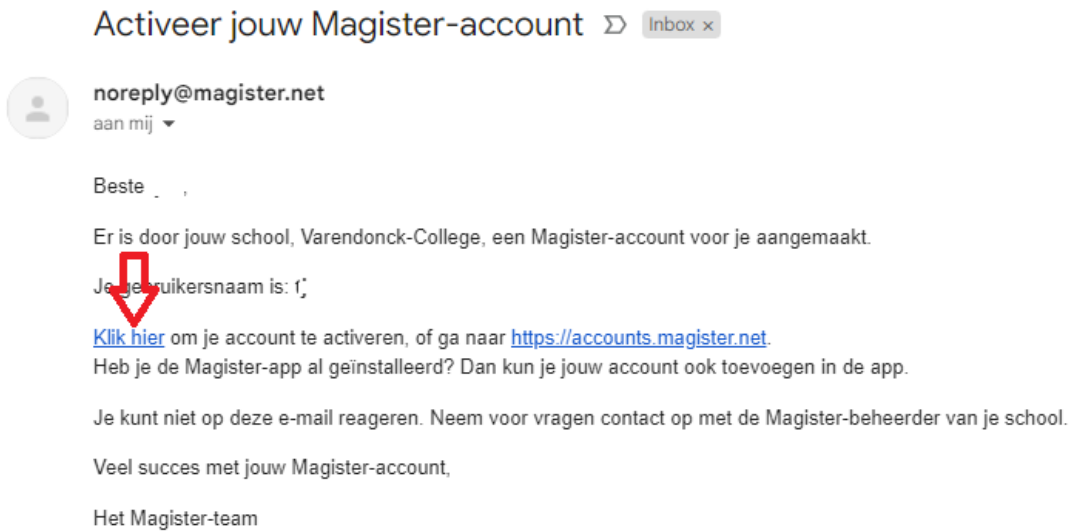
Activeer jouw Magister-account Inbox ×

noreply@magister.net
aan mij

Beste ,

Er is door jouw school, Varendonck-College, een Magister-account voor je aangemaakt.

Je gebruikersnaam is: 1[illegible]

Klik hier om je account te activeren, of ga naar https://accounts.magister.net.
Heb je de Magister-app al geïnstalleerd? Dan kun je jouw account ook toevoegen in de app.

Je kunt niet op deze e-mail reageren. Neem voor vragen contact op met de Magister-beheerder van je school.

Veel succes met jouw Magister-account,

Het Magister-team